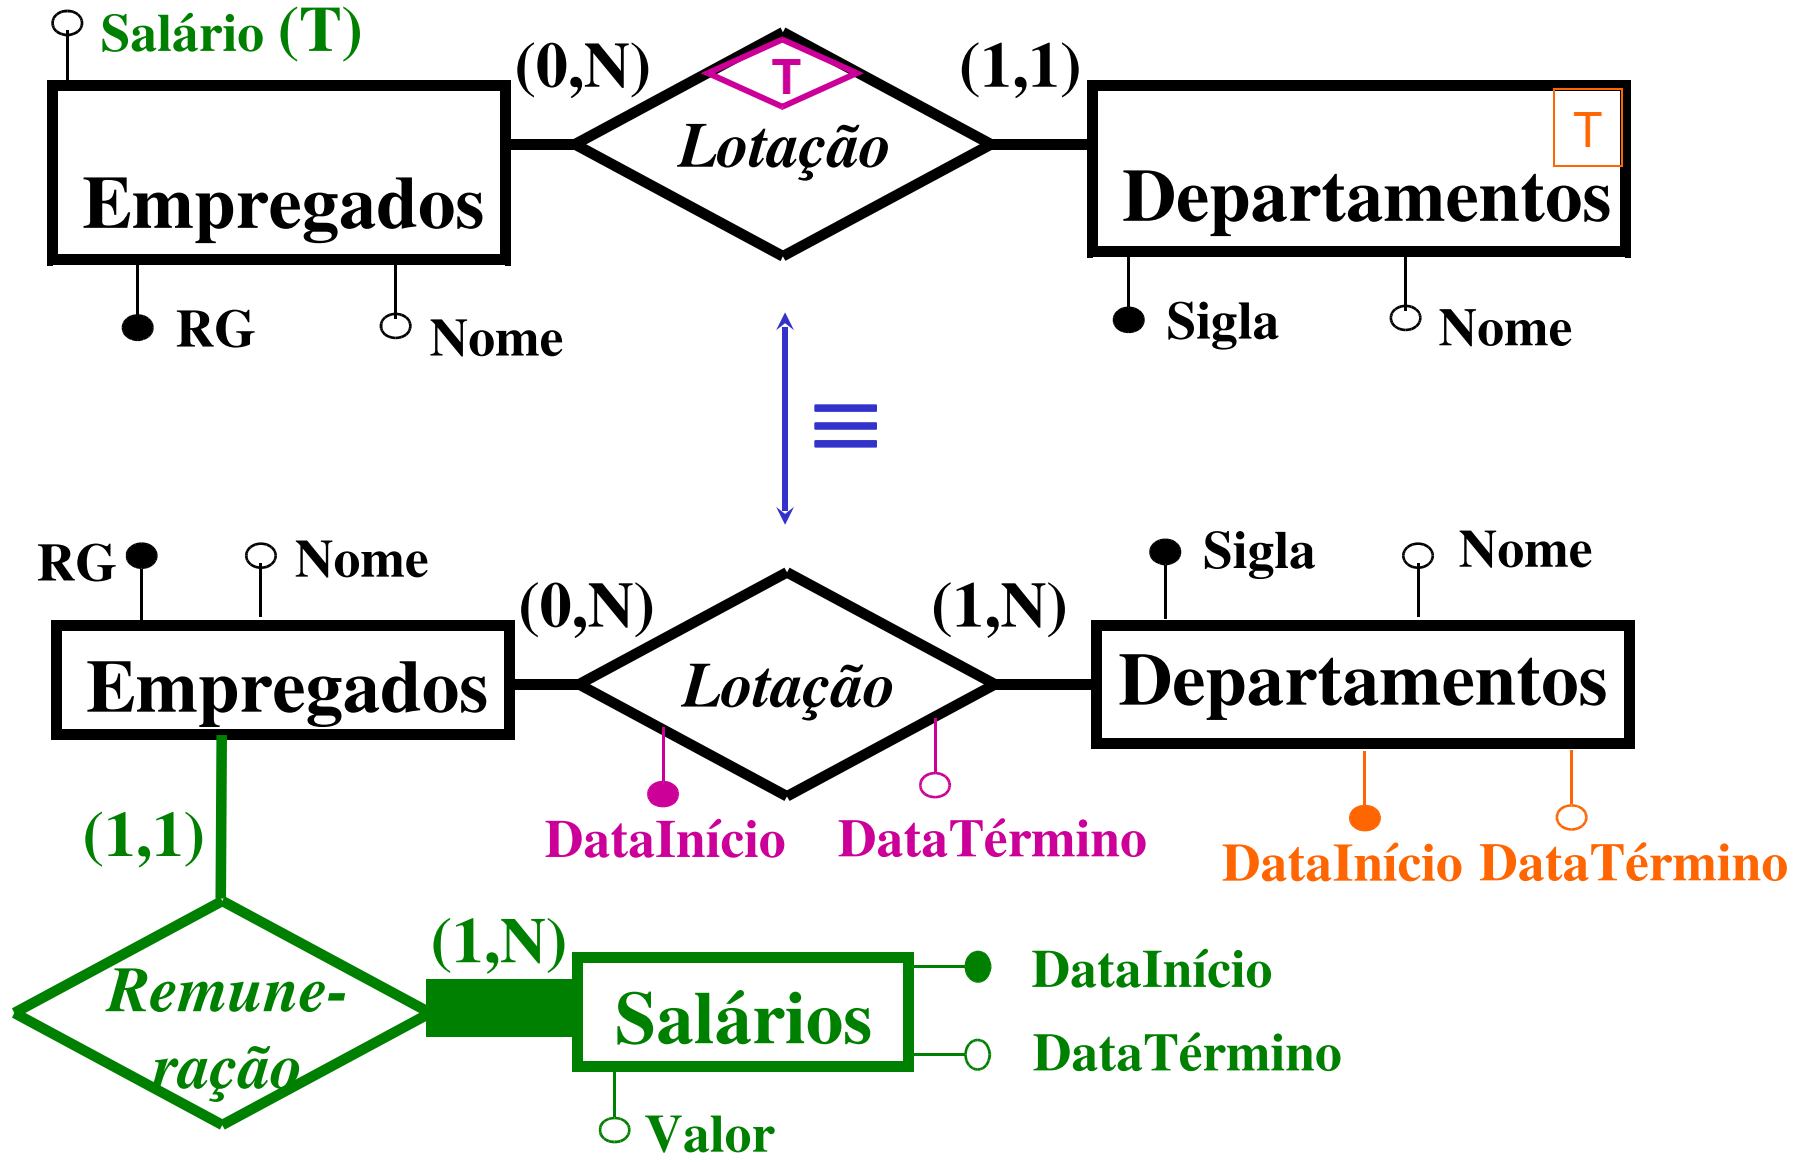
Salário (T)

(0,N)

T

Lotação

(1,1)

Empregados

Departamentos

T

RG

Nome

Sigla

Nome

≡

RG

Nome

Sigla

Nome

(0,N)

(1,N)

Empregados

Lotação

Departamentos

(1,1)

DataInício

DataTérmino

DataInício DataTérmino

(1,N)

Remuneração

Salários

DataInício

DataTérmino

Valor